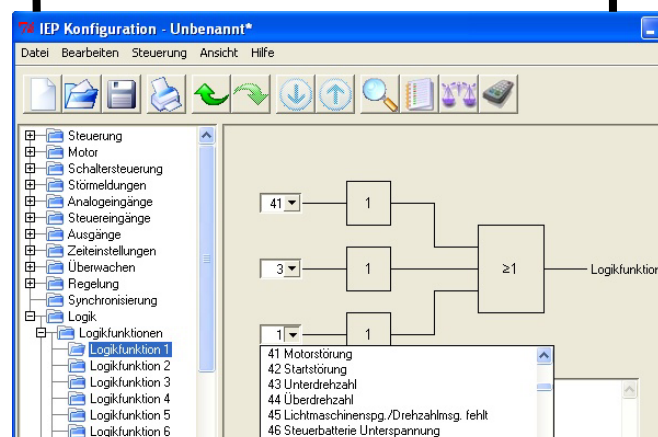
IEP Konfiguration - Unbenannt*

Datei Bearbeiten Steuerung Ansicht Hilfe

Steuerung
Motor
Schaltersteuerung
Störmeldungen
Analogeingänge
Steuereingänge
Ausgänge
Zeiteinstellungen
Überwachen
Regelung
Synchronisierung
Logik
Logikfunktionen
Logikfunktion 1
Logikfunktion 2
Logikfunktion 3
Logikfunktion 4
Logikfunktion 5
Logikfunktion 6

41
1
3
1
≥1
Logikfunktion
1
1

41 Motorstörung
42 Startstörung
43 Unterdrehzahl
44 Überdrehzahl
45 Lichtmaschinenspg./Drehzahlmsg. fehlt
46 Steuerbatterie Unterspannung